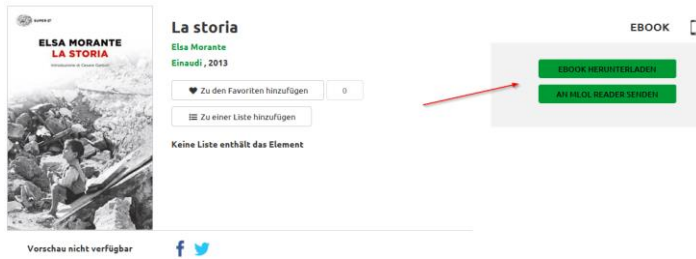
SUPER ET

ELSA MORANTE
LA STORIA

Introduzione di Cesare Garboli

La storia

Elsa Morante

Einaudi , 2013

Zu den Favoriten hinzufügen

0

Zu einer Liste hinzufügen

Keine Liste enthält das Element

EBOOK

EBOOK HERUNTERLADEN

AN MLOL READER SENDEN

Vorschau nicht verfügbar